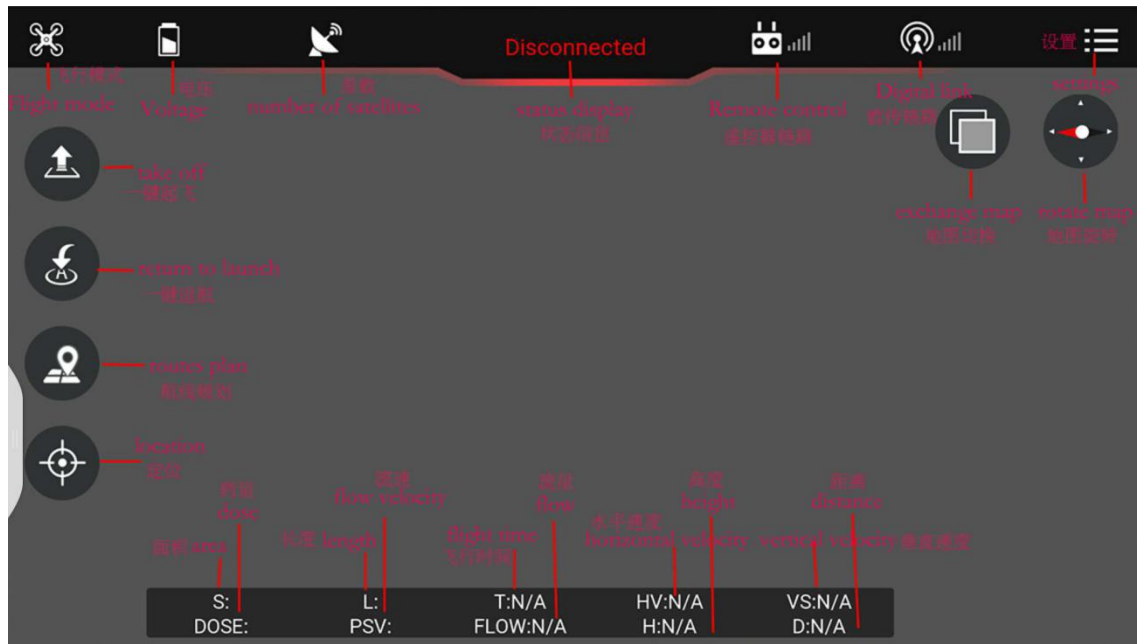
Disconnected

设置

飞行模式
Flight mode

电压
Voltage

星数
number of satellites

status display
状态显示

Remote control
遥控器链路

Digital link
数传链路

settings

take off
一键起飞

exchange map
地图切换

rotate map
地图旋转

return to launch
一键返航

routes plan
航线规划

location
定位

剂量
dose

流速
flow velocity

流量
flow

高度
height

距离
distance

面积 area

长度 length

flight time
飞行时间

水平速度
horizontal velocity

vertical velocity 垂直速度

S:
DOSE:

L:
PSV:

T:N/A
FLOW:N/A

HV:N/A
H:N/A

VS:N/A
D:N/A